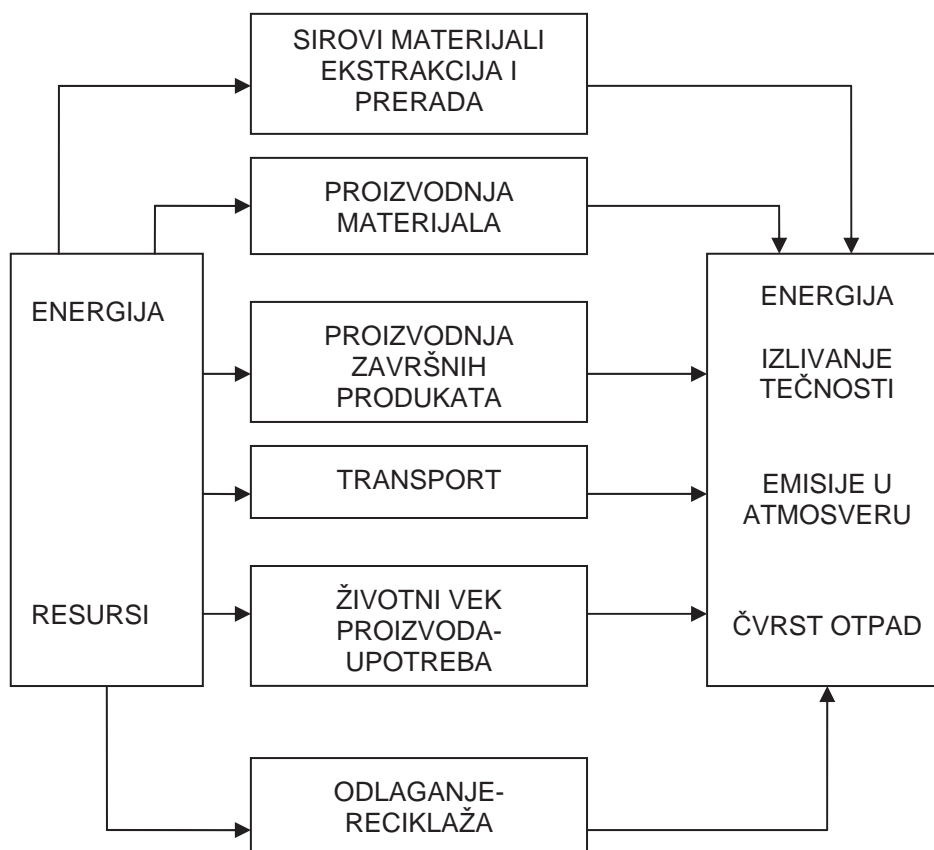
SIROVI MATERIJALI EKSTRAKCIJA I PRERADA

PROIZVODNJA MATERIJALA

ENERGIJA

RESURSI

PROIZVODNJA ZAVRŠNIH PRODUKATA

TRANSPORT

ŽIVOTNI VEK PROIZVODA-UPOTREBA

ODLAGANJE-RECIKLAŽA

ENERGIJA

IZLIVANJE TEČNOSTI

EMISIJE U ATMOSVERU

ČVRST OTPAD